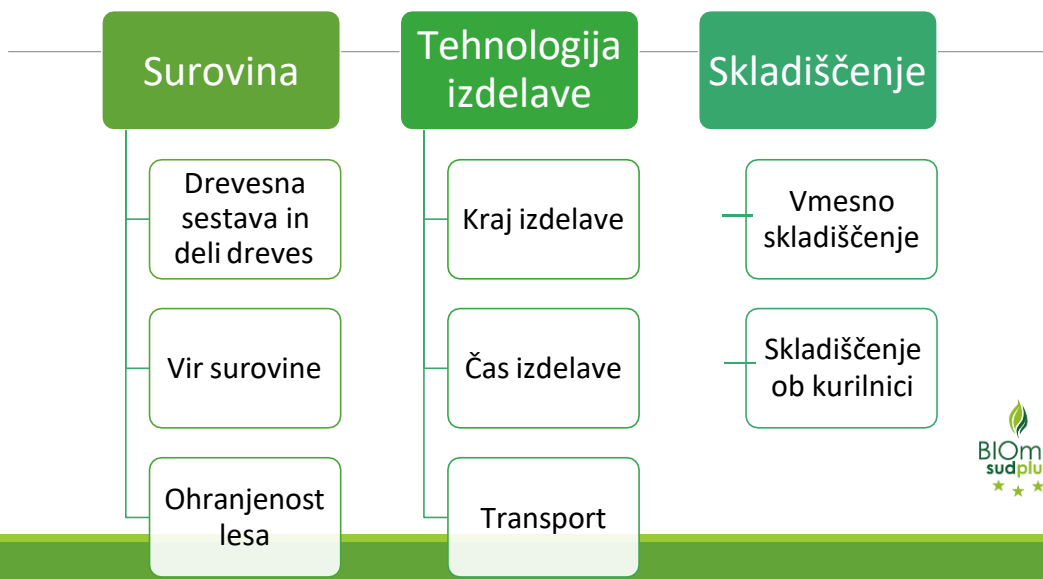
Surovina

Drevesna sestava in deli dreves

Vir surovine

Ohranjenost lesa

Tehnologija izdelave

Kraj izdelave

Čas izdelave

Transport

Skladiščenje

Vmesno skladiščenje

Skladiščenje ob kurilnici

BIOm
sudplu